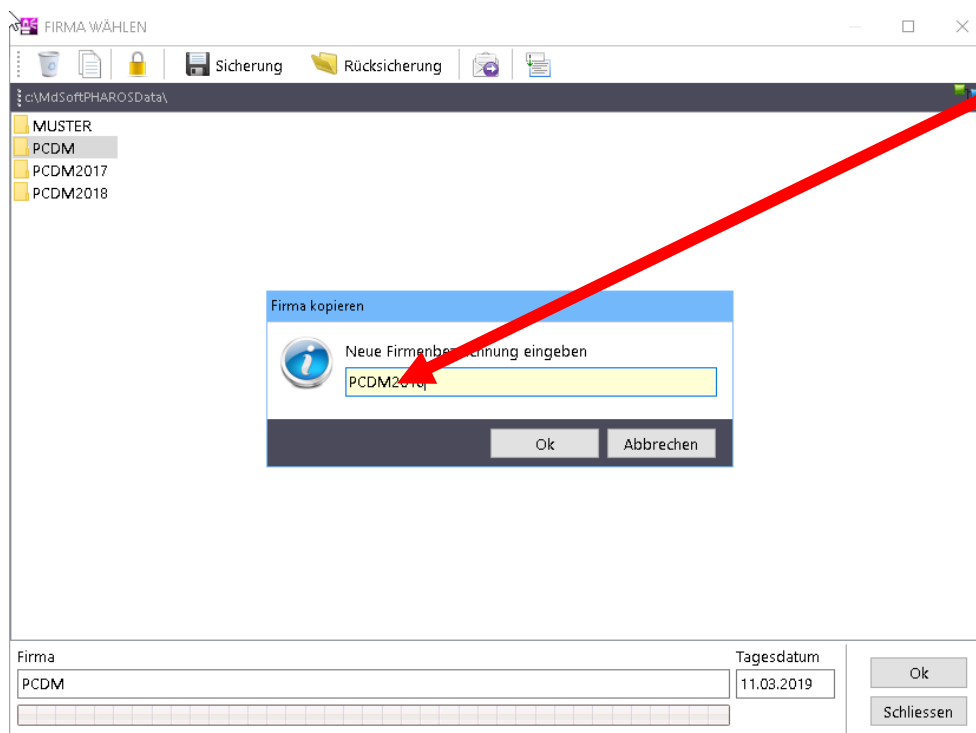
FIRMA WÄHLEN

Sicherung
Rücksicherung

c:\MdSoftPHAROSData\

MUSTER
PCDM
PCDM2017
PCDM2018

Firma kopieren

Neue Firmenbe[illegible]nnung eingeben

PCDM20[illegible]

Ok
Abbrechen

Firma
PCDM
Tagesdatum
11.03.2019
Ok
Schliessen